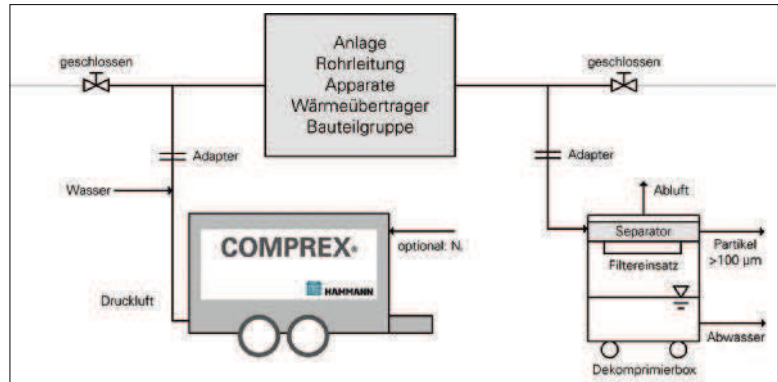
geschlossen

Anlage
Rohrleitung
Apparate
Wärmeübertrager
Bauteilgruppe

geschlossen

Adapter

Adapter

Wasser

Abluft

Separator

Partikel >100 µm

Filtereinsatz

COMPREX®

optional: $N_2$

HAMMANN

Druckluft

Abwasser

Dekomprimierbox